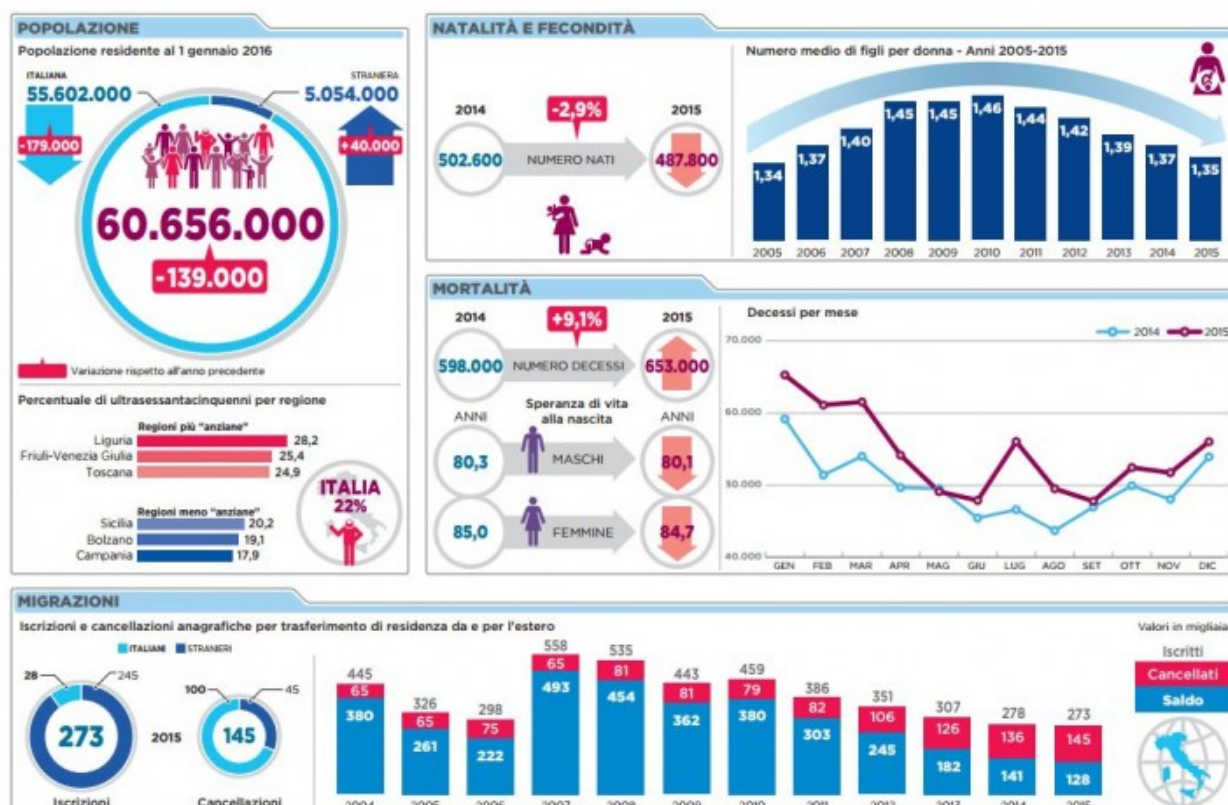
POPOLAZIONE

Popolazione residente al 1 gennaio 2016

ITALIANA
55.602.000
-179.000

STRANIERA
5.054.000
+40.000

60.656.000
-139.000

Variazione rispetto all'anno precedente

Percentuale di ultrasessantacinquenni per regione

Regioni più "anziane"
Liguria 28,2
Friuli-Venezia Giulia 25,4
Toscana 24,9

Regioni meno "anziane"
Sicilia 20,2
Bolzano 19,1
Campania 17,9

ITALIA 22%

NATALITÀ E FECONDITÀ

2014
502.600
-2,9%
NUMERO NATI
2015
487.800

Numero medio di figli per donna - Anni 2005-2015

| 2005 | 2006 | 2007 | 2008 | 2009 | 2010 | 2011 | 2012 | 2013 | 2014 | 2015 |
|---|---|---|---|---|---|---|---|---|---|---|
| 1,34 | 1,37 | 1,40 | 1,45 | 1,45 | 1,46 | 1,44 | 1,42 | 1,39 | 1,37 | 1,35 |

MORTALITÀ

2014
598.000
+9,1%
NUMERO DECESSI
2015
653.000

ANNI
Speranza di vita alla nascita
ANNI
80,3 MASCHI 80,1
85,0 FEMMINE 84,7

Decessi per mese
2014 2015
70.000
60.000
50.000
40.000
GEN FEB MAR APR MAG GIU LUG AGO SET OTT NOV DIC

MIGRAZIONI

Iscrizioni e cancellazioni anagrafiche per trasferimento di residenza da e per l'estero

ITALIANI STRANIERI

28 245
273
Iscrizioni

2015

100 45
145
Cancellazioni

| 2004 | 2005 | 2006 | 2007 | 2008 | 2009 | 2010 | 2011 | 2012 | 2013 | 2014 | 2015 |
|---|---|---|---|---|---|---|---|---|---|---|---|
| 445 | 326 | 298 | 558 | 535 | 443 | 459 | 386 | 351 | 307 | 278 | 273 |
| 65 | 65 | 75 | 65 | 81 | 81 | 79 | 82 | 106 | 126 | 136 | 145 |
| 380 | 261 | 222 | 493 | 454 | 362 | 380 | 303 | 245 | 182 | 141 | 128 |

Valori in migliaia
Iscritti
Cancellati
Saldo